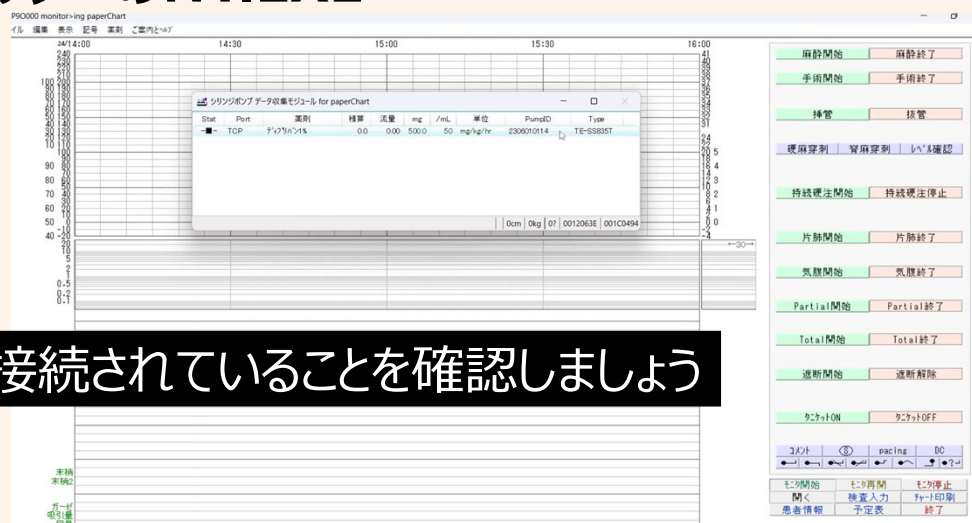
P9O000 monitor>ing paperChart

イル 編集 表示 記号 薬剤 ご案内とヘルプ

24/14:00 14:30 15:00 15:30 16:00

240 230 220 210 200 190 180 170 160 150 140 130 120 110 100 90 80 70 60 50 40

100 90 80 70 60 50 40 30 20 10 0 -10 -20

41 40 39 38 37 36 35 34 33 32 31 24 22 20 18 16 14 12 10 8 6 4 2 0 -2 -4

5 4 3 2 1 0

20 10 5 2 1 0.5 0.2 0.1

←30→

シリンジポンプ データ収集モジュール for paperChart

| Stat | Port | 薬剤 | 積算 | 流量 | mg | /mL | 単位 | PumpID | Type |
|---|---|---|---|---|---|---|---|---|---|
| -■- | TCP | ディプリバン1% | 0.0 | 0.00 | 500.0 | 50 | mg/kg/hr | 2306010114 | TE-SS835T |

0cm | 0kg | 07 | 0012063E | 001C0494

接続されていることを確認しましょう

麻酔開始 | 麻酔終了
手術開始 | 手術終了
挿管 | 抜管
硬麻穿刺 | 脊麻穿刺 | レベル確認
持続硬注開始 | 持続硬注停止
片肺開始 | 片肺終了
気腹開始 | 気腹終了
Partial開始 | Partial終了
Total開始 | Total終了
遮断開始 | 遮断解除
タニケットON | タニケットOFF
コメント | Ⓢ | pacing | DC

末梢 末梢2

ガーゼ 吸引量

モニタ開始 | モニタ再開 | モニタ停止
開く | 検査入力 | チャート印刷
患者情報 | 予定表 | 終了